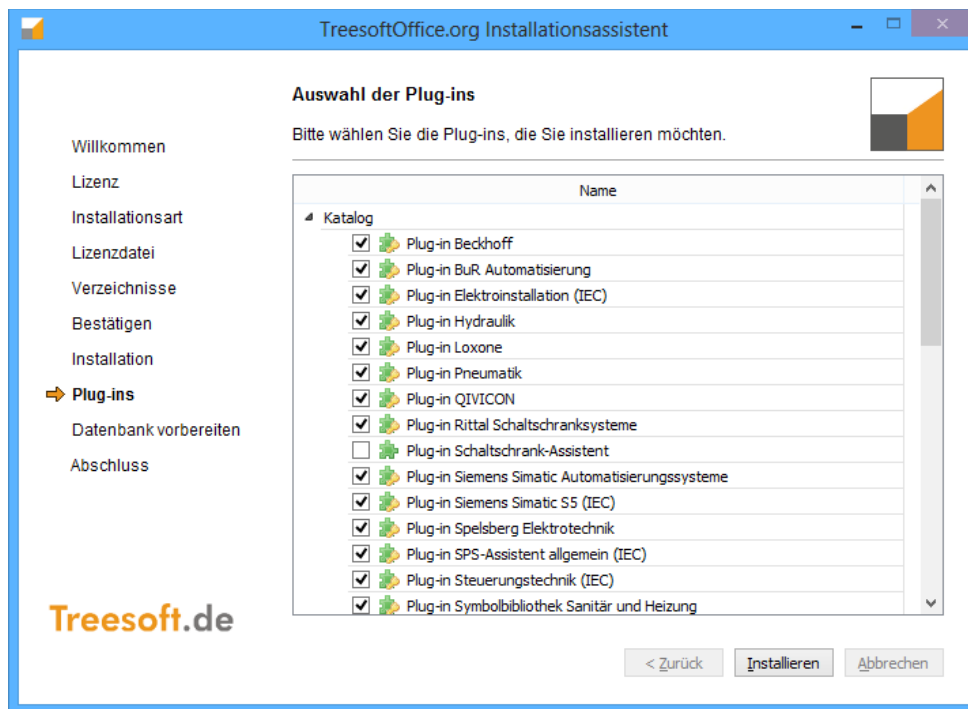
TreesoftOffice.org Installationsassistent

Auswahl der Plug-ins

Bitte wählen Sie die Plug-ins, die Sie installieren möchten.

Willkommen
Lizenz
Installationsart
Lizenzdatei
Verzeichnisse
Bestätigen
Installation
Plug-ins
Datenbank vorbereiten
Abschluss

Name

Katalog
Plug-in Beckhoff
Plug-in BuR Automatisierung
Plug-in Elektroinstallation (IEC)
Plug-in Hydraulik
Plug-in Loxone
Plug-in Pneumatik
Plug-in QIVICON
Plug-in Rittal Schaltschranksysteme
Plug-in Schaltschrank-Assistent
Plug-in Siemens Simatic Automatisierungssysteme
Plug-in Siemens Simatic S5 (IEC)
Plug-in Spelsberg Elektrotechnik
Plug-in SPS-Assistent allgemein (IEC)
Plug-in Steuerungstechnik (IEC)
Plug-in Symbolbibliothek Sanitär und Heizung

Treesoft.de

< Zurück
Installieren
Abbrechen